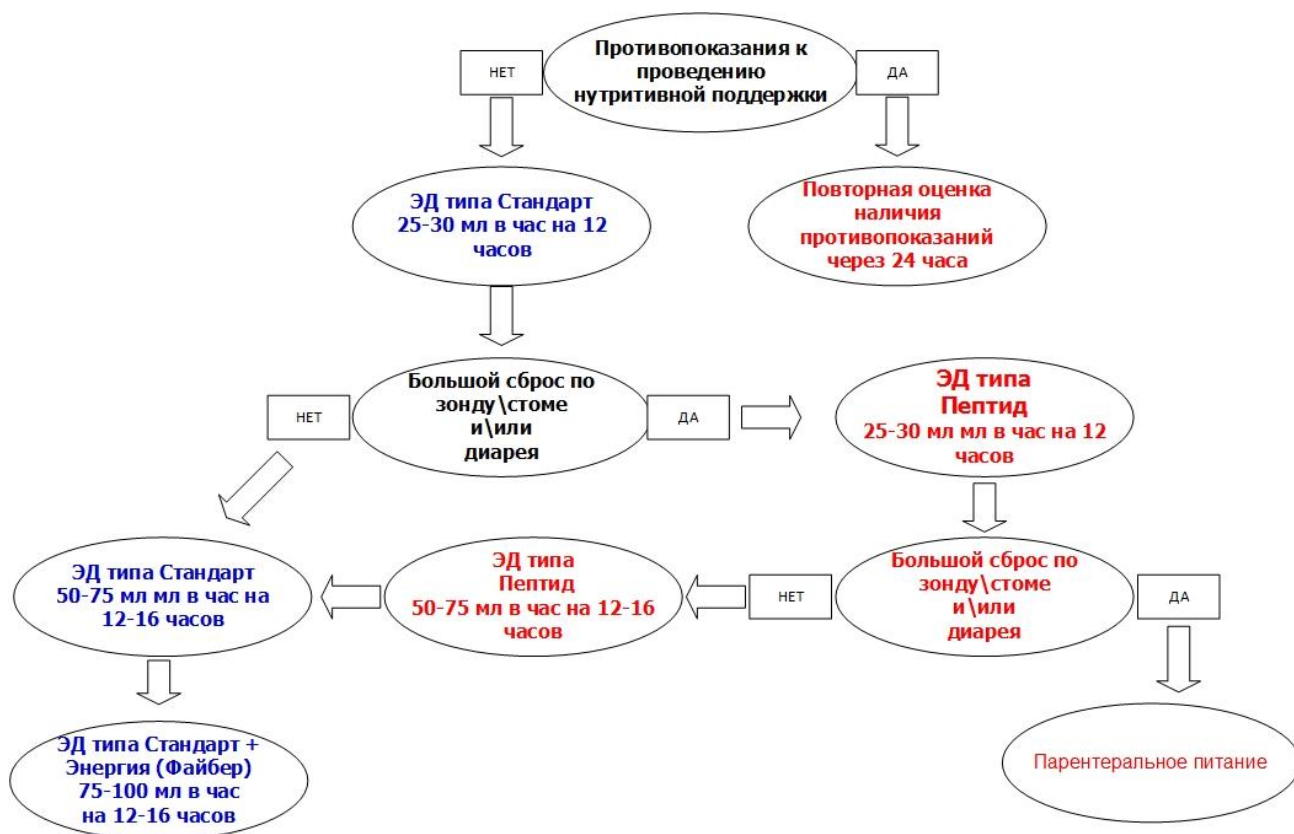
Противопоказания к проведению нутритивной поддержки

НЕТ

ДА

ЭД типа Стандарт 25-30 мл в час на 12 часов

Повторная оценка наличия противопоказаний через 24 часа

Большой сброс по зонду\стоме и\или диарея

НЕТ

ДА

ЭД типа Пептид 25-30 мл мл в час на 12 часов

ЭД типа Стандарт 50-75 мл мл в час на 12-16 часов

ЭД типа Пептид 50-75 мл в час на 12-16 часов

НЕТ

Большой сброс по зонду\стоме и\или диарея

ДА

ЭД типа Стандарт + Энергия (Файбер) 75-100 мл в час на 12-16 часов

Парентеральное питание